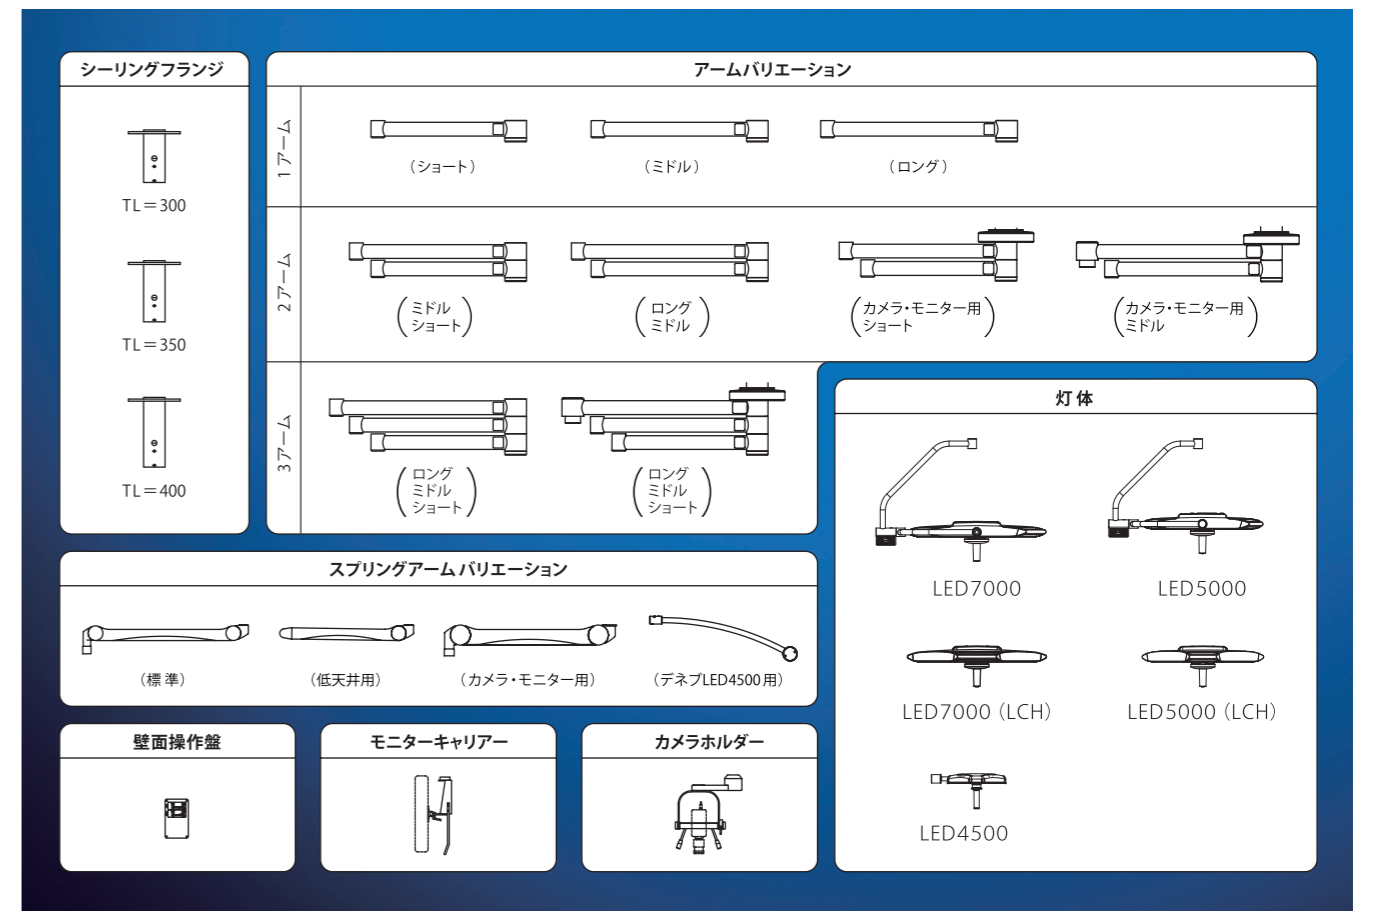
シーリングフランジ

TL＝300

TL＝350

TL＝400

アームバリエーション

1アーム

（ショート）

（ミドル）

（ロング）

2アーム

（ミドル ショート）

（ロング ミドル）

（カメラ・モニター用 ショート）

（カメラ・モニター用 ミドル）

3アーム

（ロング ミドル ショート）

（ロング ミドル ショート）

灯体

LED7000

LED5000

LED7000（LCH）

LED5000（LCH）

LED4500

スプリングアームバリエーション

（標準）

（低天井用）

（カメラ・モニター用）

（デネブLED4500用）

壁面操作盤

モニターキャリアー

カメラホルダー